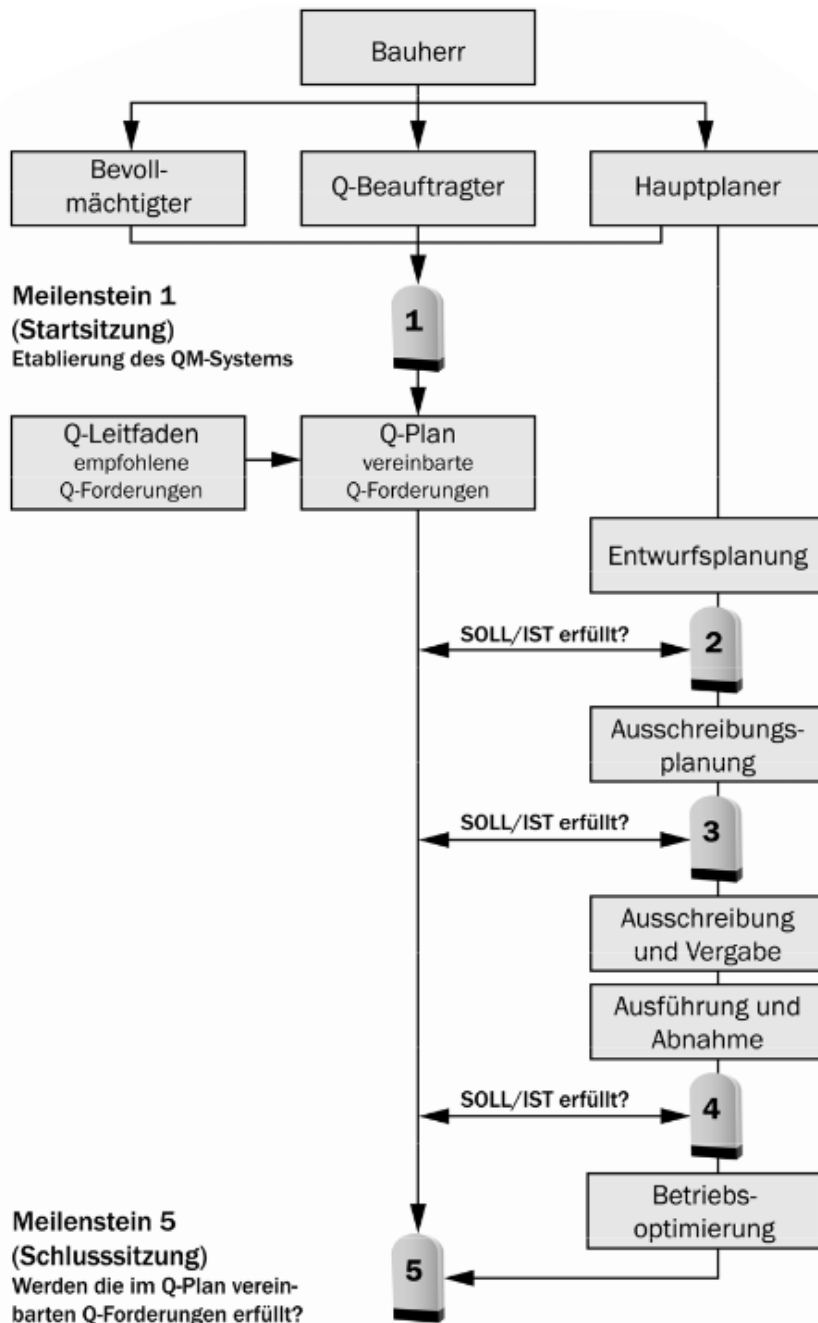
Bauherr

Bevollmächtigter

Q-Beauftragter

Hauptplaner

Meilenstein 1
(Startsitzung)
Etablierung des QM-Systems

1

Q-Leitfaden
empfohlene
Q-Forderungen

Q-Plan
vereinbarte
Q-Forderungen

Entwurfsplanung

SOLL/IST erfüllt?

2

Ausschreibungsplanung

SOLL/IST erfüllt?

3

Ausschreibung und Vergabe

Ausführung und Abnahme

SOLL/IST erfüllt?

4

Betriebsoptimierung

Meilenstein 5
(Schlusssitzung)
Werden die im Q-Plan vereinbarten Q-Forderungen erfüllt?

5